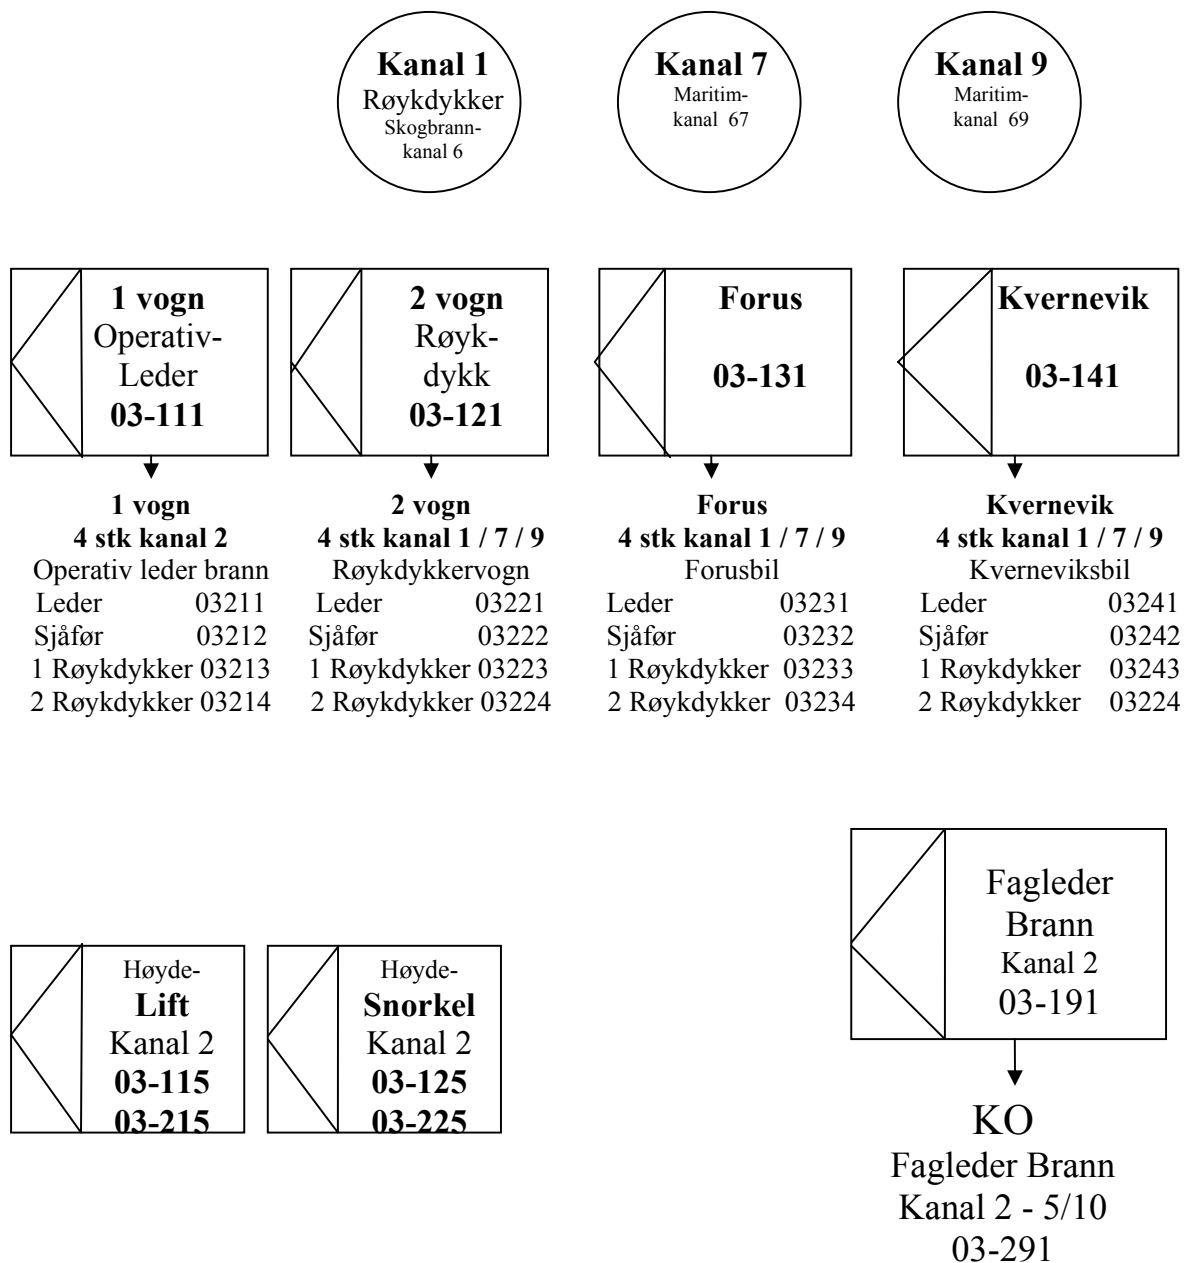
**Kanal 1**
Røykdykker
Skogbrann-
kanal 6

**Kanal 7**
Maritim-
kanal 67

**Kanal 9**
Maritim-
kanal 69

**1 vogn**
Operativ-
Leder
**03-111**

**2 vogn**
Røyk-
dykk
**03-121**

**Forus**
**03-131**

**Kvernevik**
**03-141**

**1 vogn**
**4 stk kanal 2**
Operativ leder brann
Leder 03211
Sjåfør 03212
1 Røykdykker 03213
2 Røykdykker 03214

**2 vogn**
**4 stk kanal 1 / 7 / 9**
Røykdykkervogn
Leder 03221
Sjåfør 03222
1 Røykdykker 03223
2 Røykdykker 03224

**Forus**
**4 stk kanal 1 / 7 / 9**
Forusbil
Leder 03231
Sjåfør 03232
1 Røykdykker 03233
2 Røykdykker 03234

**Kvernevik**
**4 stk kanal 1 / 7 / 9**
Kverneviksbil
Leder 03241
Sjåfør 03242
1 Røykdykker 03243
2 Røykdykker 03224

Fagleder
Brann
Kanal 2
03-191

Høyde-
**Lift**
Kanal 2
**03-115**
**03-215**

Høyde-
**Snorkel**
Kanal 2
**03-125**
**03-225**

KO
Fagleder Brann
Kanal 2 - 5/10
03-291